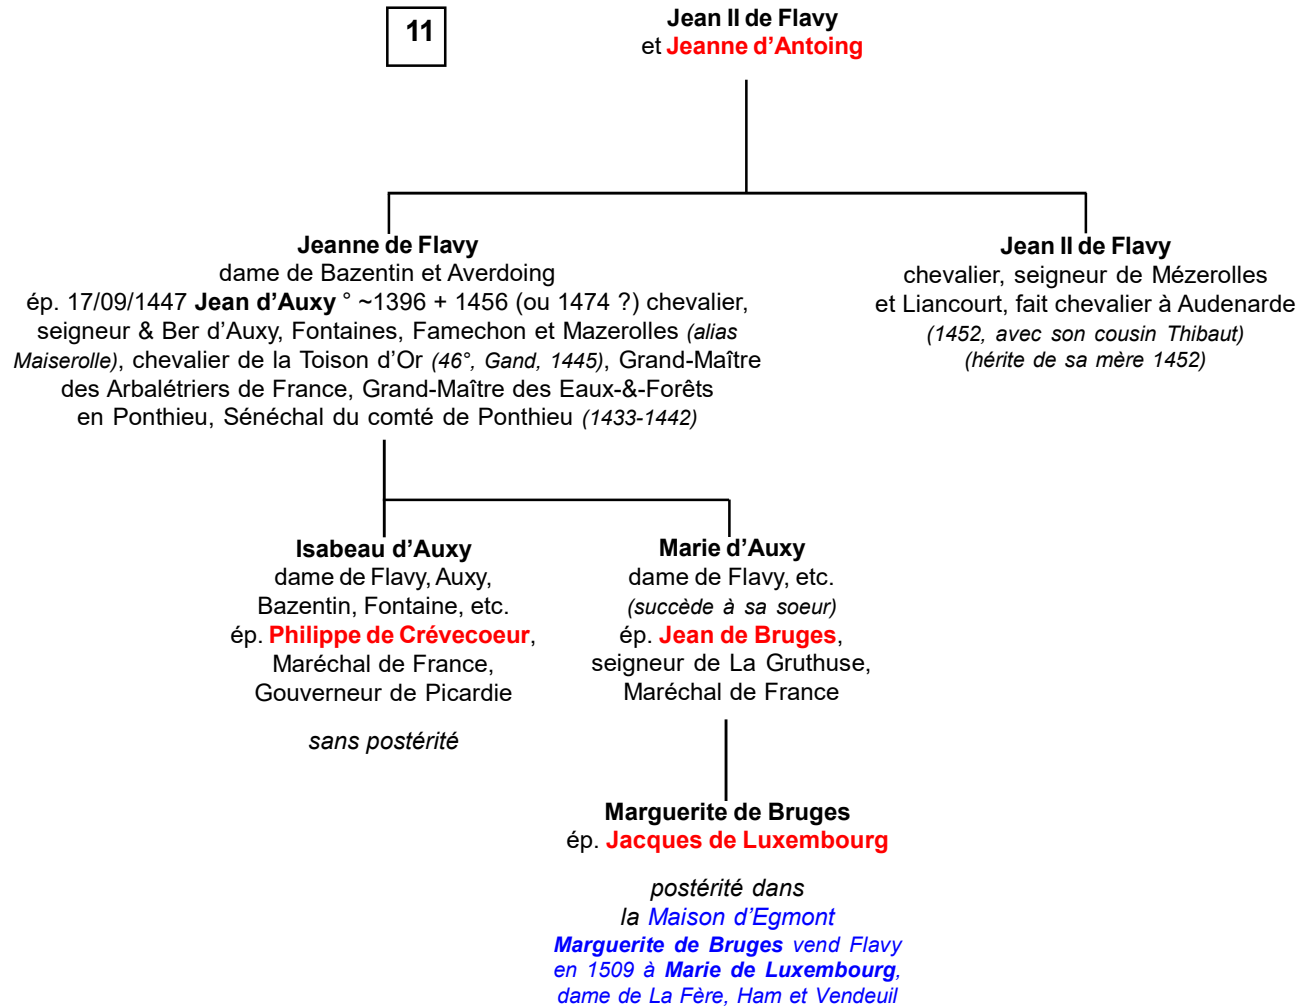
11

Jean II de Flavy
et Jeanne d'Antoing

Jeanne de Flavy
dame de Bazentin et Averdoing
ép. 17/09/1447 Jean d'Auxy ° ~1396 + 1456 (ou 1474 ?) chevalier, seigneur & Ber d'Auxy, Fontaines, Famechon et Mazerolles (alias Maiserolle), chevalier de la Toison d'Or (46°, Gand, 1445), Grand-Maître des Arbalétriers de France, Grand-Maître des Eaux-&-Forêts en Ponthieu, Sénéchal du comté de Ponthieu (1433-1442)

Jean II de Flavy
chevalier, seigneur de Mézerolles et Liancourt, fait chevalier à Audenarde (1452, avec son cousin Thibaut) (hérite de sa mère 1452)

Isabeau d'Auxy
dame de Flavy, Auxy, Bazentin, Fontaine, etc.
ép. Philippe de Crévecoeur, Maréchal de France, Gouverneur de Picardie

sans postérité

Marie d'Auxy
dame de Flavy, etc.
(succède à sa soeur)
ép. Jean de Bruges, seigneur de La Gruthuse, Maréchal de France

Marguerite de Bruges
ép. Jacques de Luxembourg

postérité dans
la Maison d'Egmont
Marguerite de Bruges vend Flavy en 1509 à Marie de Luxembourg, dame de La Fère, Ham et Vendeuil